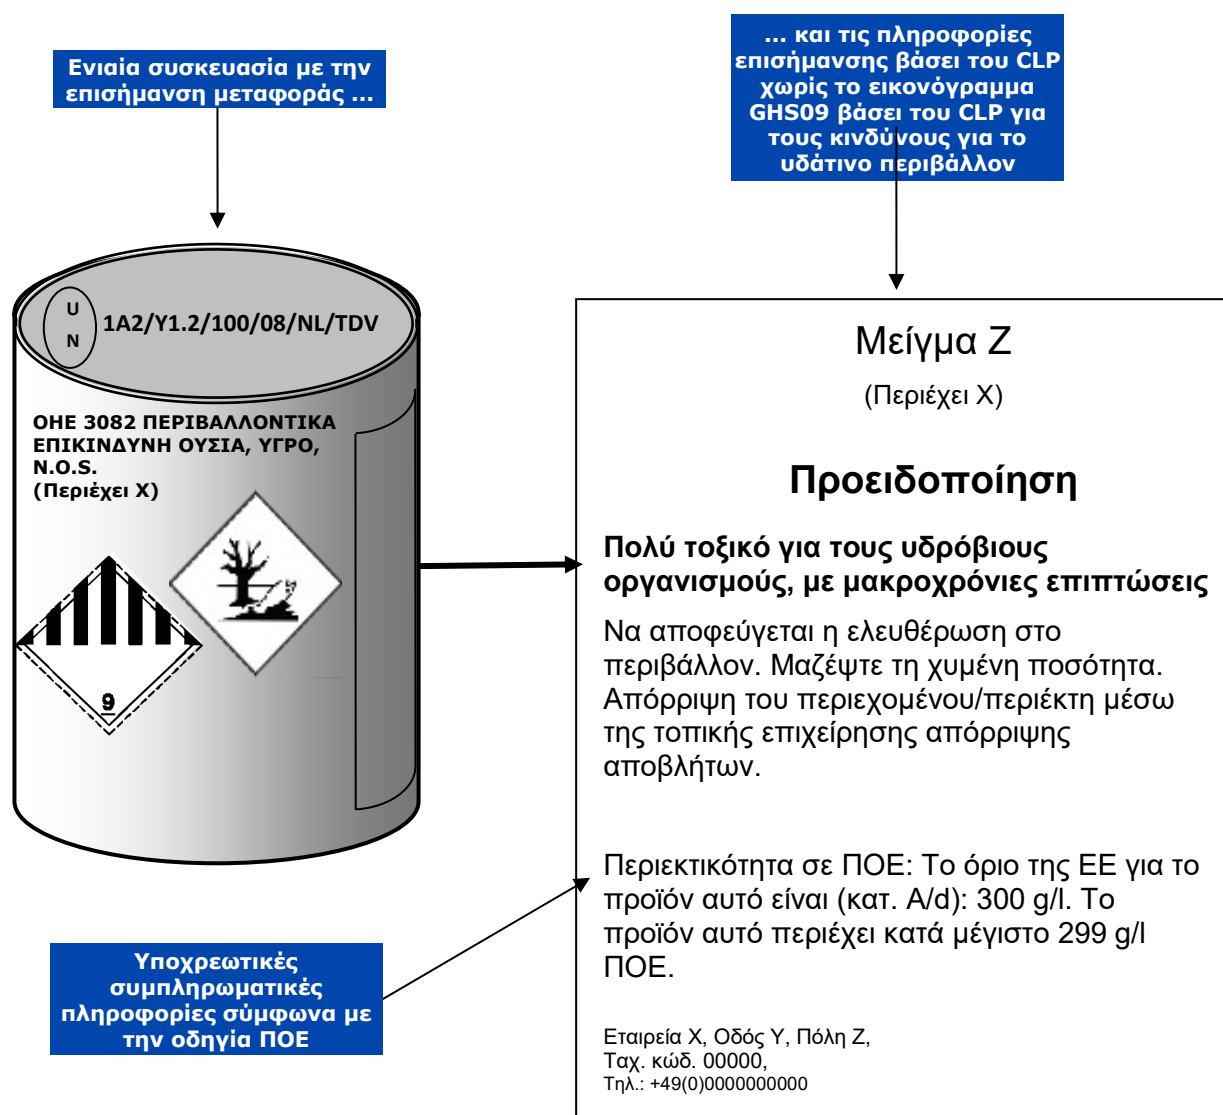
Ενιαία συσκευασία με την επισήμανση μεταφοράς ...

... και τις πληροφορίες επισήμανσης βάσει του CLP χωρίς το εικονόγραμμα GHS09 βάσει του CLP για τους κινδύνους για το υδάτινο περιβάλλον

U N 1A2/Y1.2/100/08/NL/TDV

ΟΗΕ 3082 ΠΕΡΙΒΑΛΛΟΝΤΙΚΑ ΕΠΙΚΙΝΔΥΝΗ ΟΥΣΙΑ, ΥΓΡΟ, N.O.S. (Περιέχει Χ)

9

Μείγμα Ζ

(Περιέχει Χ)

Προειδοποίηση

Πολύ τοξικό για τους υδρόβιους οργανισμούς, με μακροχρόνιες επιπτώσεις

Να αποφεύγεται η ελευθέρωση στο περιβάλλον. Μαζέψτε τη χυμένη ποσότητα. Απόρριψη του περιεχομένου/περιέκτη μέσω της τοπικής επιχείρησης απόρριψης αποβλήτων.

Περιεκτικότητα σε ΠΟΕ: Το όριο της ΕΕ για το προϊόν αυτό είναι (κατ. A/d): 300 g/l. Το προϊόν αυτό περιέχει κατά μέγιστο 299 g/l ΠΟΕ.

Εταιρεία Χ, Οδός Υ, Πόλη Ζ,
Ταχ. κώδ. 00000,
Τηλ.: +49(0)0000000000

Υποχρεωτικές συμπληρωματικές πληροφορίες σύμφωνα με την οδηγία ΠΟΕ